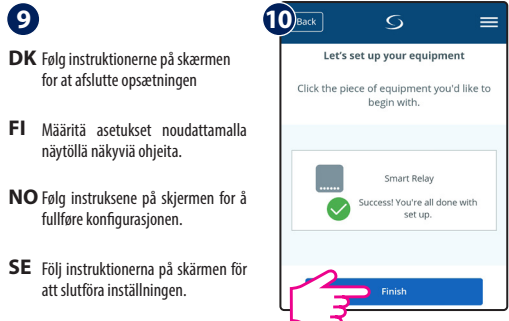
9

DK Følg instruktionerne på skærmen for at afslutte opsætningen

FI Määritä asetukset noudattamalla näytöllä näkyviä ohjeita.

NO Følg instruksene på skjermen for å fullføre konfigurasjonen.

SE Följ instruktionerna på skärmen för att slutföra inställningen.

10

Back

Let's set up your equipment

Click the piece of equipment you'd like to begin with.

Smart Relay

Success! You're all done with set up.

Finish